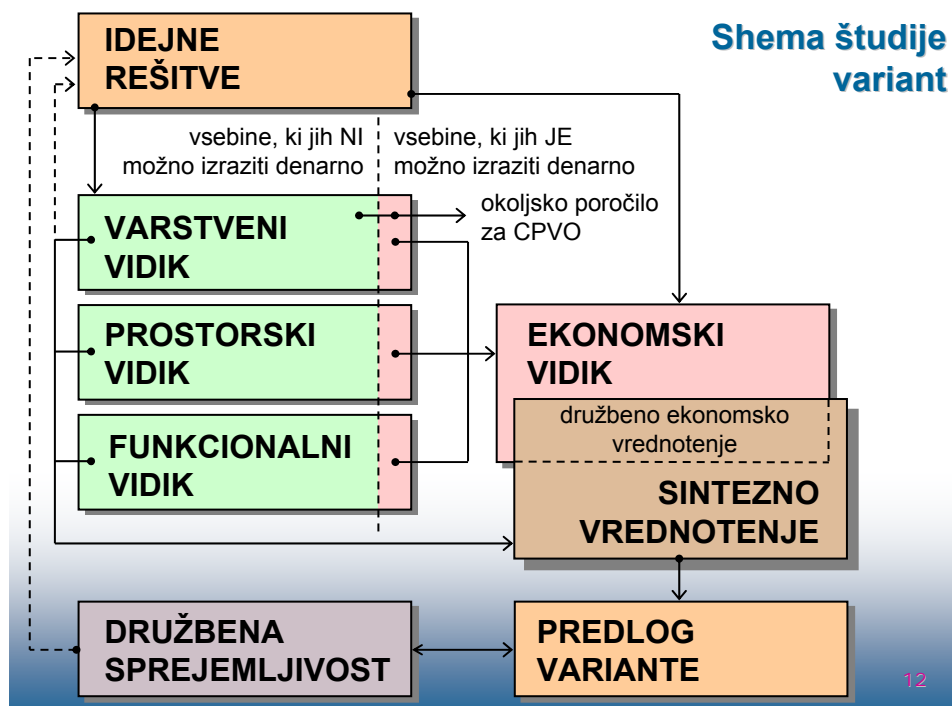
Shema študije variant

IDEJNE REŠITVE

vsebine, ki jih NI možno izraziti denarno

vsebine, ki jih JE možno izraziti denarno

VARSTVENI VIDIK

okoljsko poročilo za CPVO

PROSTORSKI VIDIK

EKONOMSKI VIDIK

družbeno ekonomsko vrednotenje

FUNKCIONALNI VIDIK

SINTEZNO VREDNOTENJE

DRUŽBENA SPREJEMLJIVOST

PREDLOG VARIANTE

12